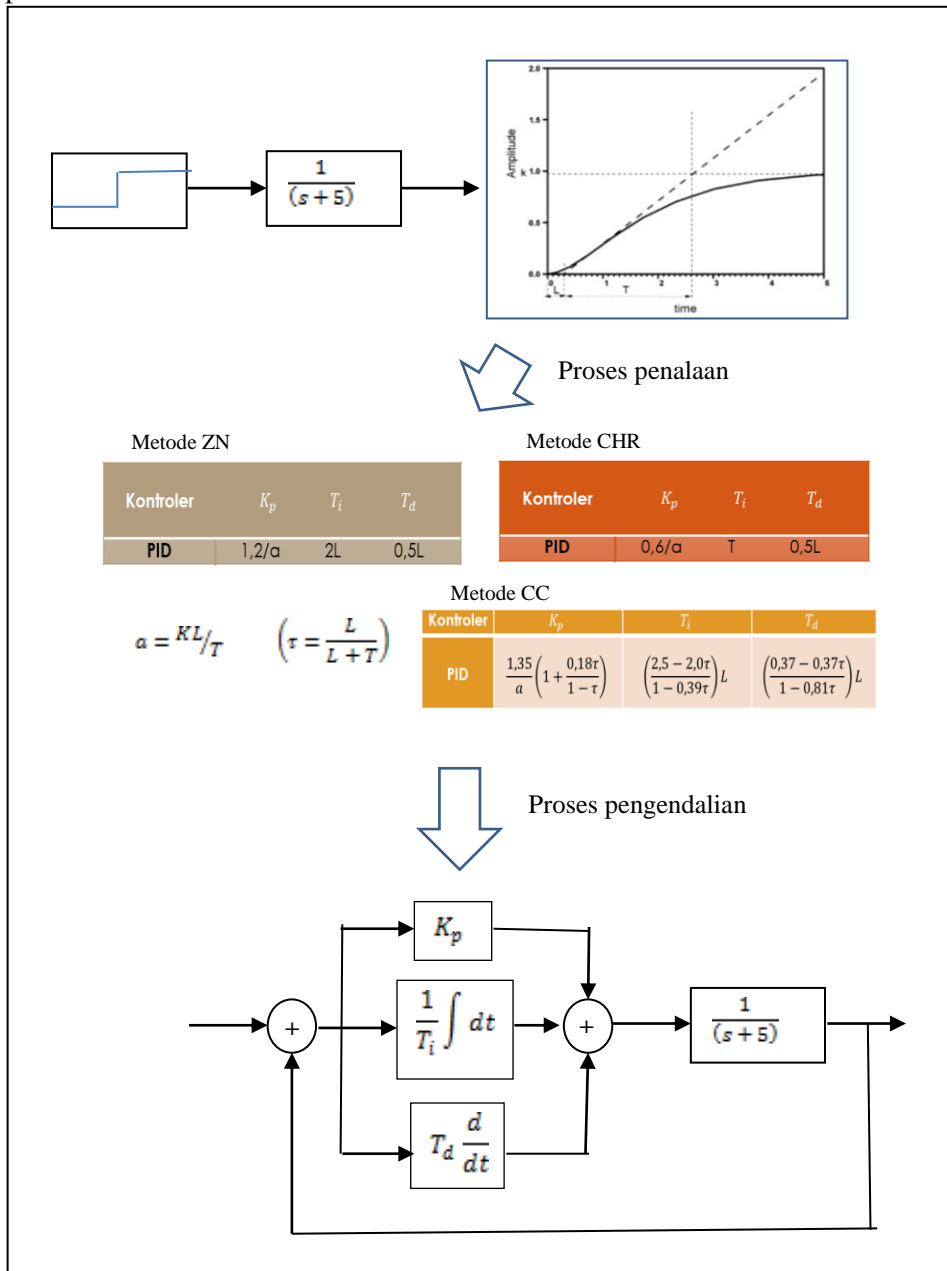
$\frac{1}{(s+5)}$

Amplitude

2.0

1.5

k 1.0

0.5

0.0

0 L 1 T 2 3 4 5

time

Proses penalaan

Metode ZN

| Kontroler | $K_p$ | $T_i$ | $T_d$ |
|---|---|---|---|
| PID | 1,2/a | 2L | 0,5L |

Metode CHR

| Kontroler | $K_p$ | $T_i$ | $T_d$ |
|---|---|---|---|
| PID | 0,6/a | T | 0,5L |

$a = {}^{KL}/_{T}$ $\left(\tau = \frac{L}{L+T}\right)$

Metode CC

| Kontroler | $K_p$ | $T_i$ | $T_d$ |
|---|---|---|---|
| PID | $\frac{1,35}{a}\left(1+\frac{0,18\tau}{1-\tau}\right)$ | $\left(\frac{2,5-2,0\tau}{1-0,39\tau}\right)L$ | $\left(\frac{0,37-0,37\tau}{1-0,81\tau}\right)L$ |

Proses pengendalian

$K_p$

+

$\frac{1}{T_i}\int dt$

+

$\frac{1}{(s+5)}$

$T_d\frac{d}{dt}$